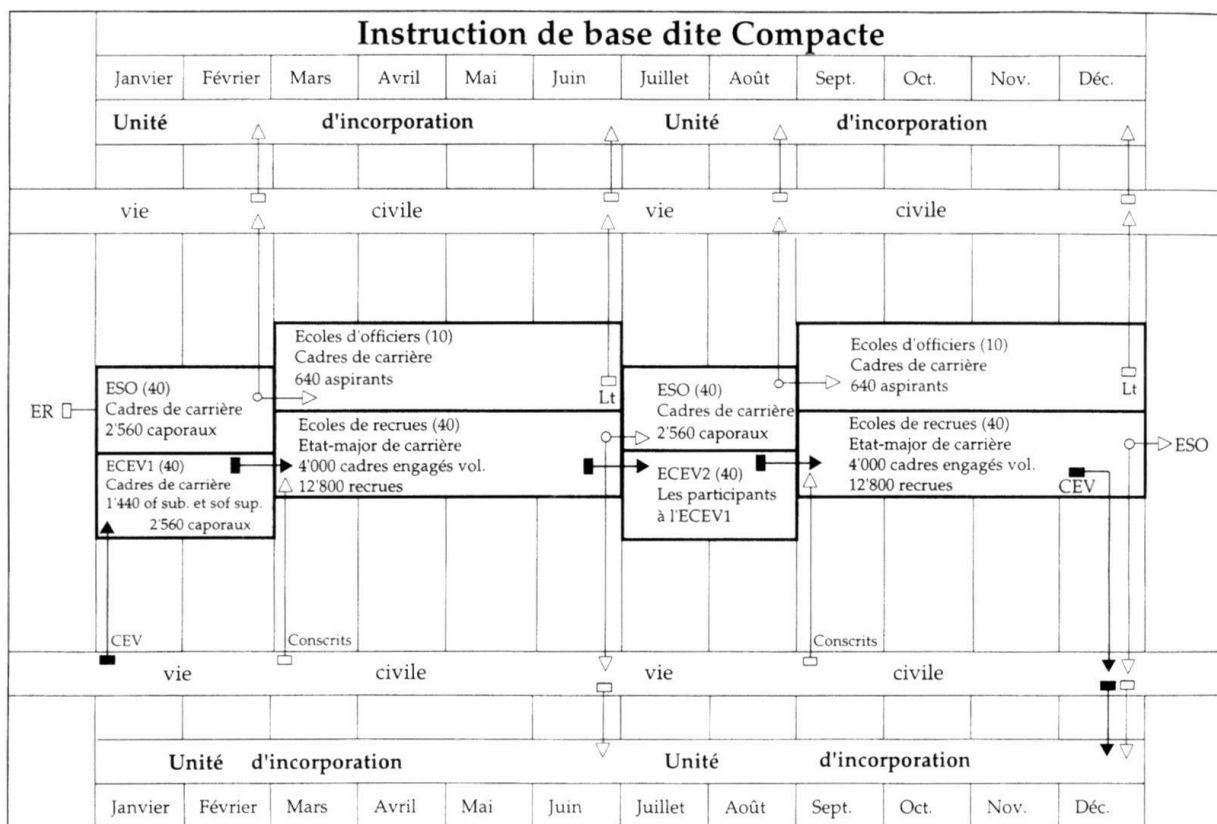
Instruction de base dite Compacte

| Janvier | Février | Mars | Avril | Mai | Juin | Juillet | Août | Sept. | Oct. | Nov. | Déc. |
|---|---|---|---|---|---|---|---|---|---|---|---|

Unité d'incorporation Unité d'incorporation

vie civile vie civile

Ecoles d'officiers (10)
Cadres de carrière
640 aspirants

Lt

ESO (40)
Cadres de carrière
2'560 caporaux

ER

Ecoles de recrues (40)
Etat-major de carrière
4'000 cadres engagés vol.
12'800 recrues

ECEV1 (40)
Cadres de carrière
1'440 of sub. et sof sup.
2'560 caporaux

ESO (40)
Cadres de carrière
2'560 caporaux

ECEV2 (40)
Les participants à l'ECEV1

Ecoles d'officiers (10)
Cadres de carrière
640 aspirants

Lt

Ecoles de recrues (40)
Etat-major de carrière
4'000 cadres engagés vol.
12'800 recrues

ESO

CEV

CEV

Conscrits

Conscrits

vie civile vie civile

Unité d'incorporation Unité d'incorporation

| Janvier | Février | Mars | Avril | Mai | Juin | Juillet | Août | Sept. | Oct. | Nov. | Déc. |
|---|---|---|---|---|---|---|---|---|---|---|---|